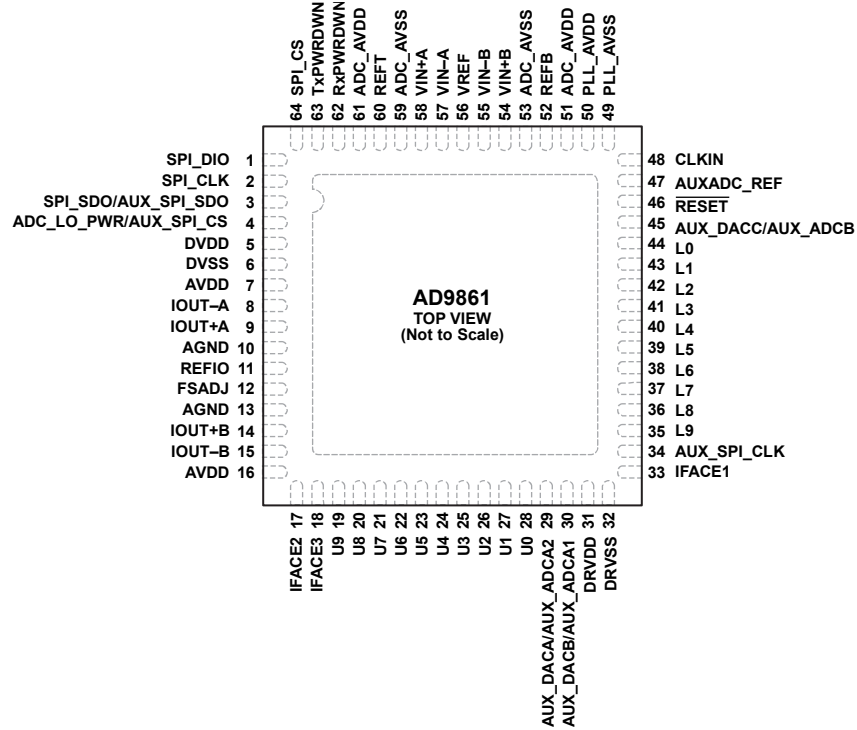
64 SPI_CS
63 TxPWRDWN
62 RxPWRDWN
61 ADC_AVDD
60 REFT
59 ADC_AVSS
58 VIN+A
57 VIN–A
56 VREF
55 VIN–B
54 VIN+B
53 ADC_AVSS
52 REFB
51 ADC_AVDD
50 PLL_AVDD
49 PLL_AVSS

SPI_DIO 1
SPI_CLK 2
SPI_SDO/AUX_SPI_SDO 3
ADC_LO_PWR/AUX_SPI_CS 4
DVDD 5
DVSS 6
AVDD 7
IOUT–A 8
IOUT+A 9
AGND 10
REFIO 11
FSADJ 12
AGND 13
IOUT+B 14
IOUT–B 15
AVDD 16

AD9861
TOP VIEW
(Not to Scale)

48 CLKIN
47 AUXADC_REF
46 $\overline{\text{RESET}}$
45 AUX_DACC/AUX_ADCB
44 L0
43 L1
42 L2
41 L3
40 L4
39 L5
38 L6
37 L7
36 L8
35 L9
34 AUX_SPI_CLK
33 IFACE1

IFACE2 17
IFACE3 18
U9 19
U8 20
U7 21
U6 22
U5 23
U4 24
U3 25
U2 26
U1 27
U0 28
AUX_DACA/AUX_ADCA2 29
AUX_DACB/AUX_ADCA1 30
DRVDD 31
DRVSS 32